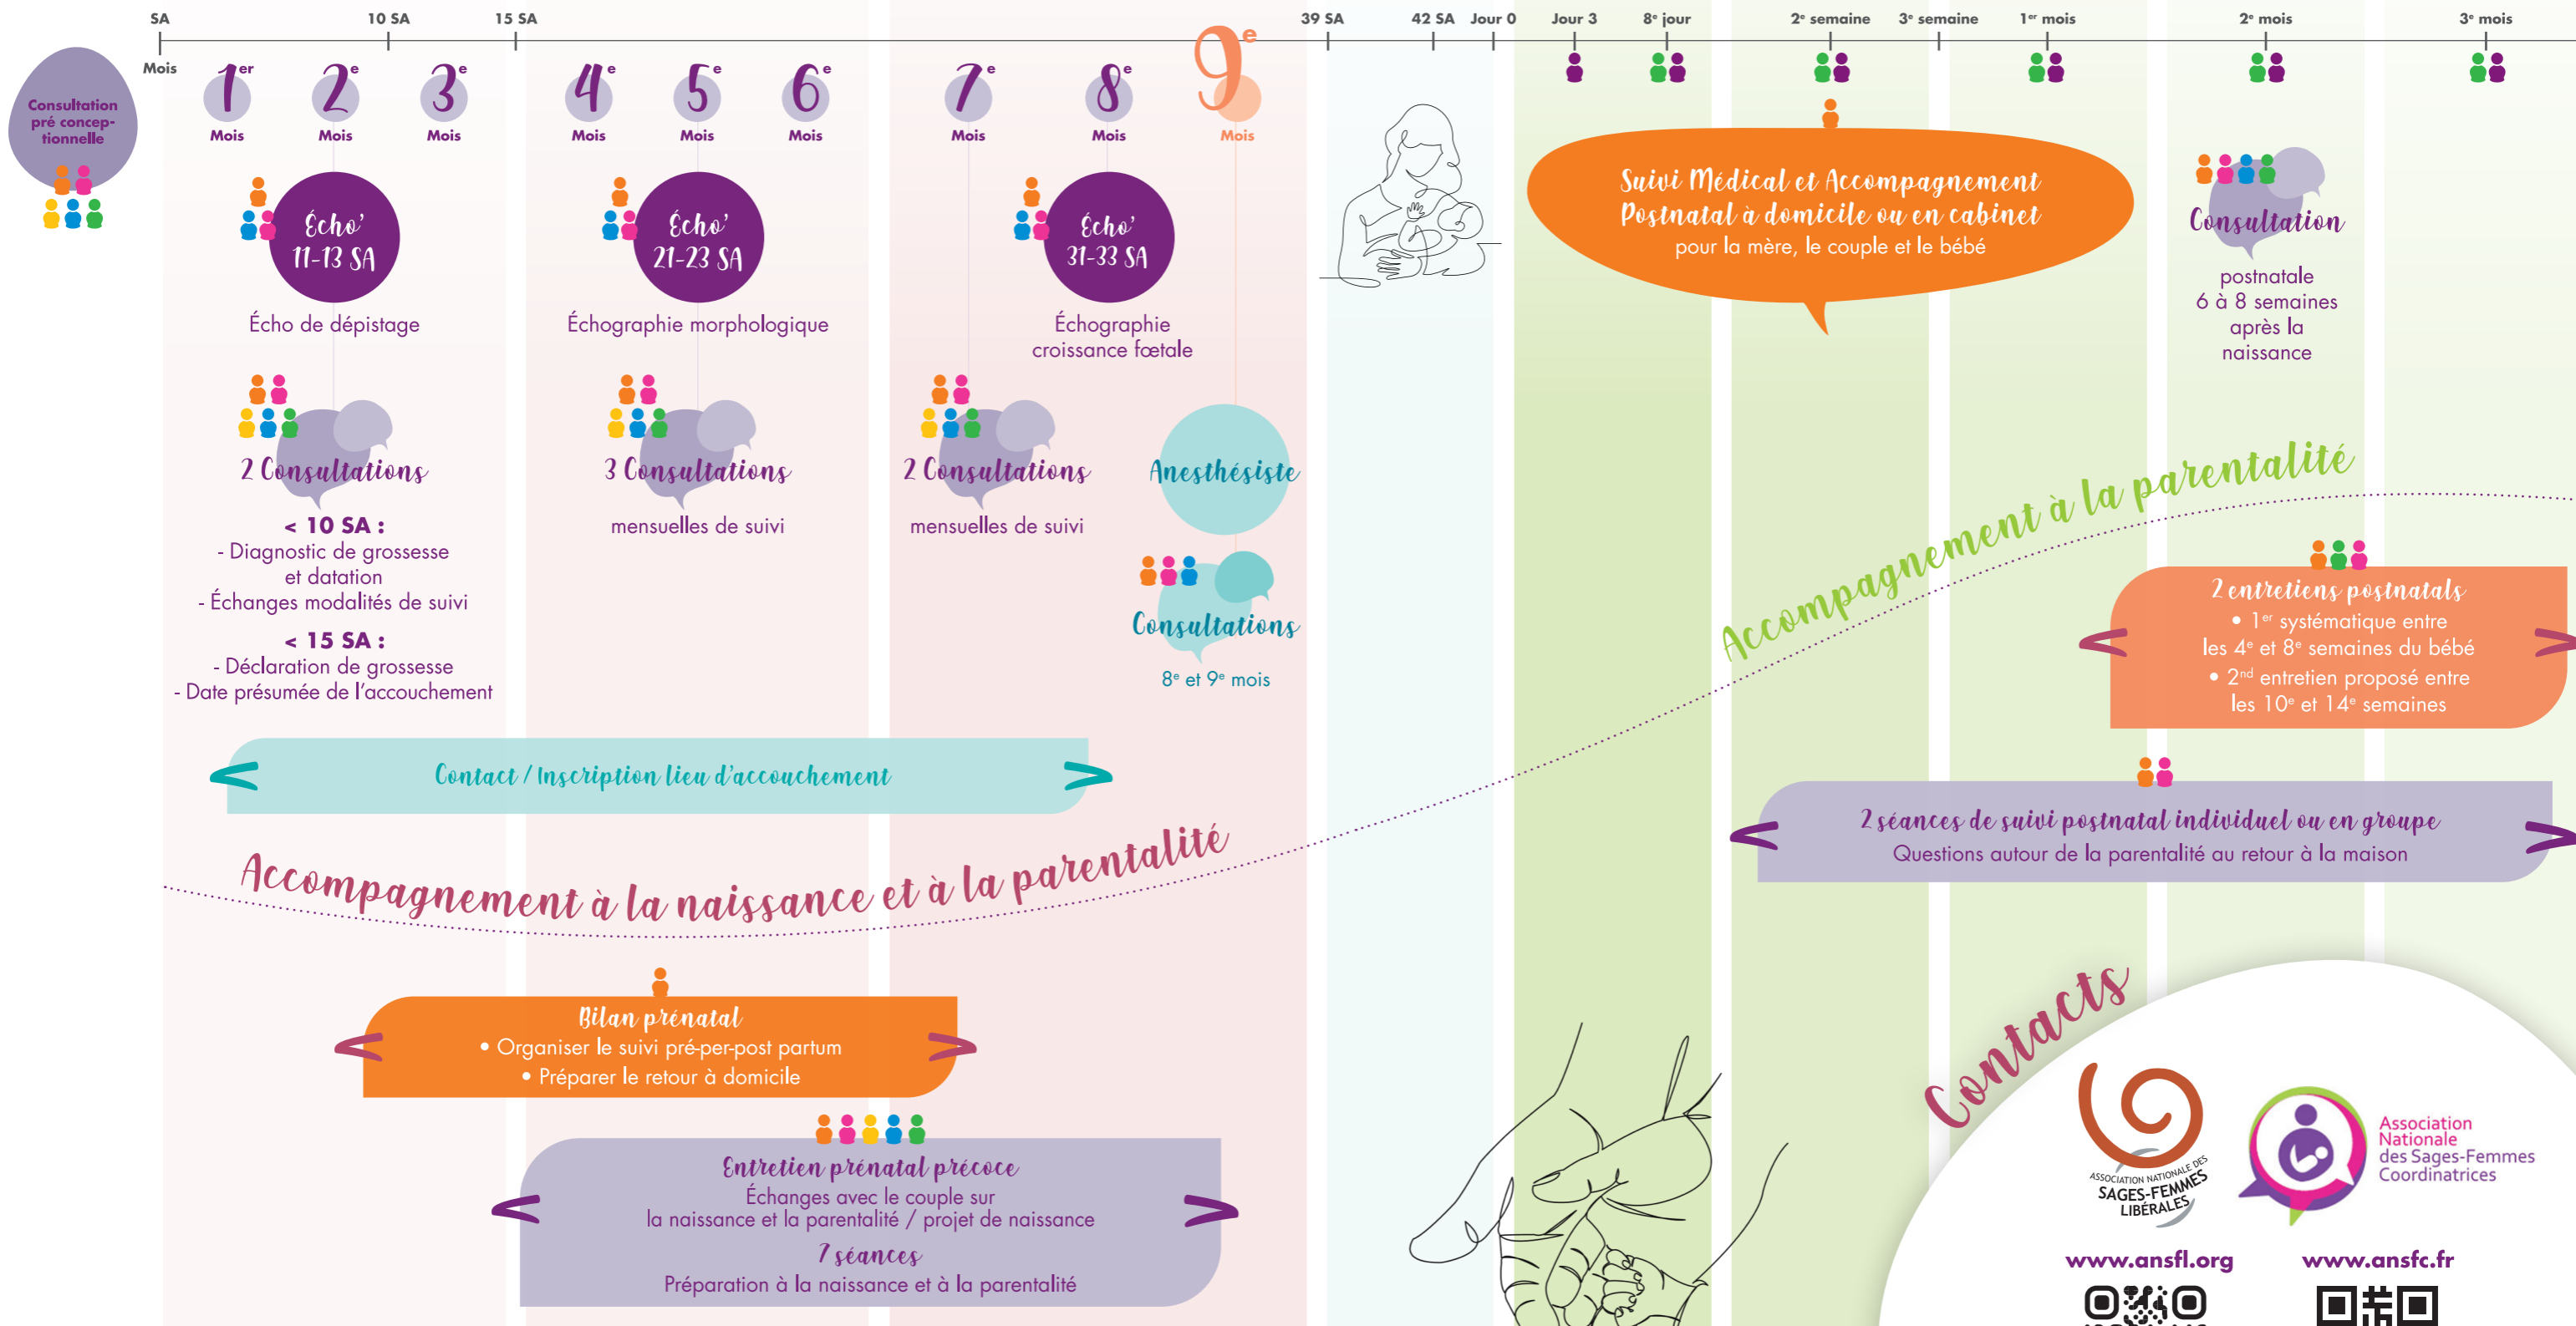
SA
10 SA
15 SA
39 SA
42 SA
Jour 0
Jour 3
8$^e$ jour
2$^e$ semaine
3$^e$ semaine
1$^{er}$ mois
2$^e$ mois
3$^e$ mois

Mois

Consultation pré concep-tionnelle

1$^{er}$ Mois
2$^e$ Mois
3$^e$ Mois
4$^e$ Mois
5$^e$ Mois
6$^e$ Mois
7$^e$ Mois
8$^e$ Mois
9$^e$ Mois

Écho' 11-13 SA
Écho de dépistage

Écho' 21-23 SA
Échographie morphologique

Écho' 31-33 SA
Échographie croissance fœtale

2 Consultations
< 10 SA :
- Diagnostic de grossesse et datation
- Échanges modalités de suivi
< 15 SA :
- Déclaration de grossesse
- Date présumée de l'accouchement

3 Consultations
mensuelles de suivi

2 Consultations
mensuelles de suivi

Anesthésiste

Consultations
8$^e$ et 9$^e$ mois

Suivi Médical et Accompagnement Postnatal à domicile ou en cabinet
pour la mère, le couple et le bébé

Consultation
postnatale
6 à 8 semaines après la naissance

Accompagnement à la parentalité

2 entretiens postnatals
• 1$^{er}$ systématique entre les 4$^e$ et 8$^e$ semaines du bébé
• 2$^{nd}$ entretien proposé entre les 10$^e$ et 14$^e$ semaines

Contact / Inscription lieu d'accouchement

2 séances de suivi postnatal individuel ou en groupe
Questions autour de la parentalité au retour à la maison

Accompagnement à la naissance et à la parentalité

Bilan prénatal
• Organiser le suivi pré-per-post partum
• Préparer le retour à domicile

Entretien prénatal précoce
Échanges avec le couple sur la naissance et la parentalité / projet de naissance
7 séances
Préparation à la naissance et à la parentalité

Contacts

ASSOCIATION NATIONALE DES SAGES-FEMMES LIBÉRALES

Association Nationale des Sages-Femmes Coordinatrices

www.ansfl.org
www.ansfc.fr